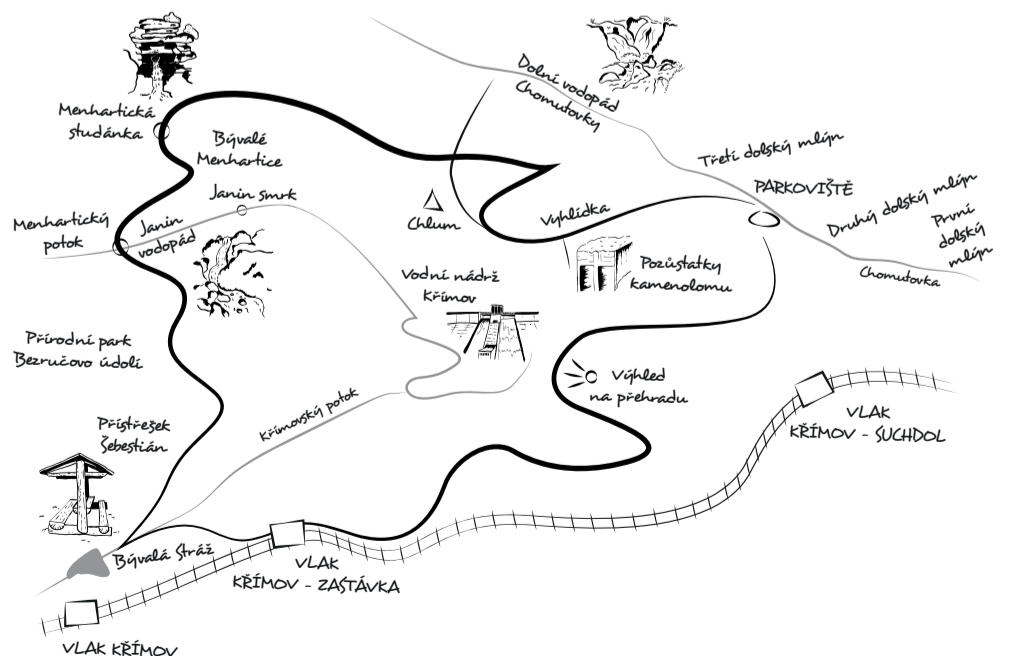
Menhartická studánka

Bývalé Menhartice

Janin smrk

Menhartický potok

Janin vodopád

Dolní vodopád Chomutovky

Třetí dolský mlýn

PARKOVIŠTĚ

Druhý dolský mlýn

První dolský mlýn

Chomutovka

Chlum

Vyhlídka

Pozůstatky kamenolomu

Vodní nádrž Křimov

Přírodní park Bezručovo údolí

Výhled na přehradu

Přístřešek Šebestián

Křimovský potok

VLAK KŘIMOV - SUCHDOL

Bývalá Stráž

VLAK KŘIMOV - ZASTÁVKA

VLAK KŘIMOV